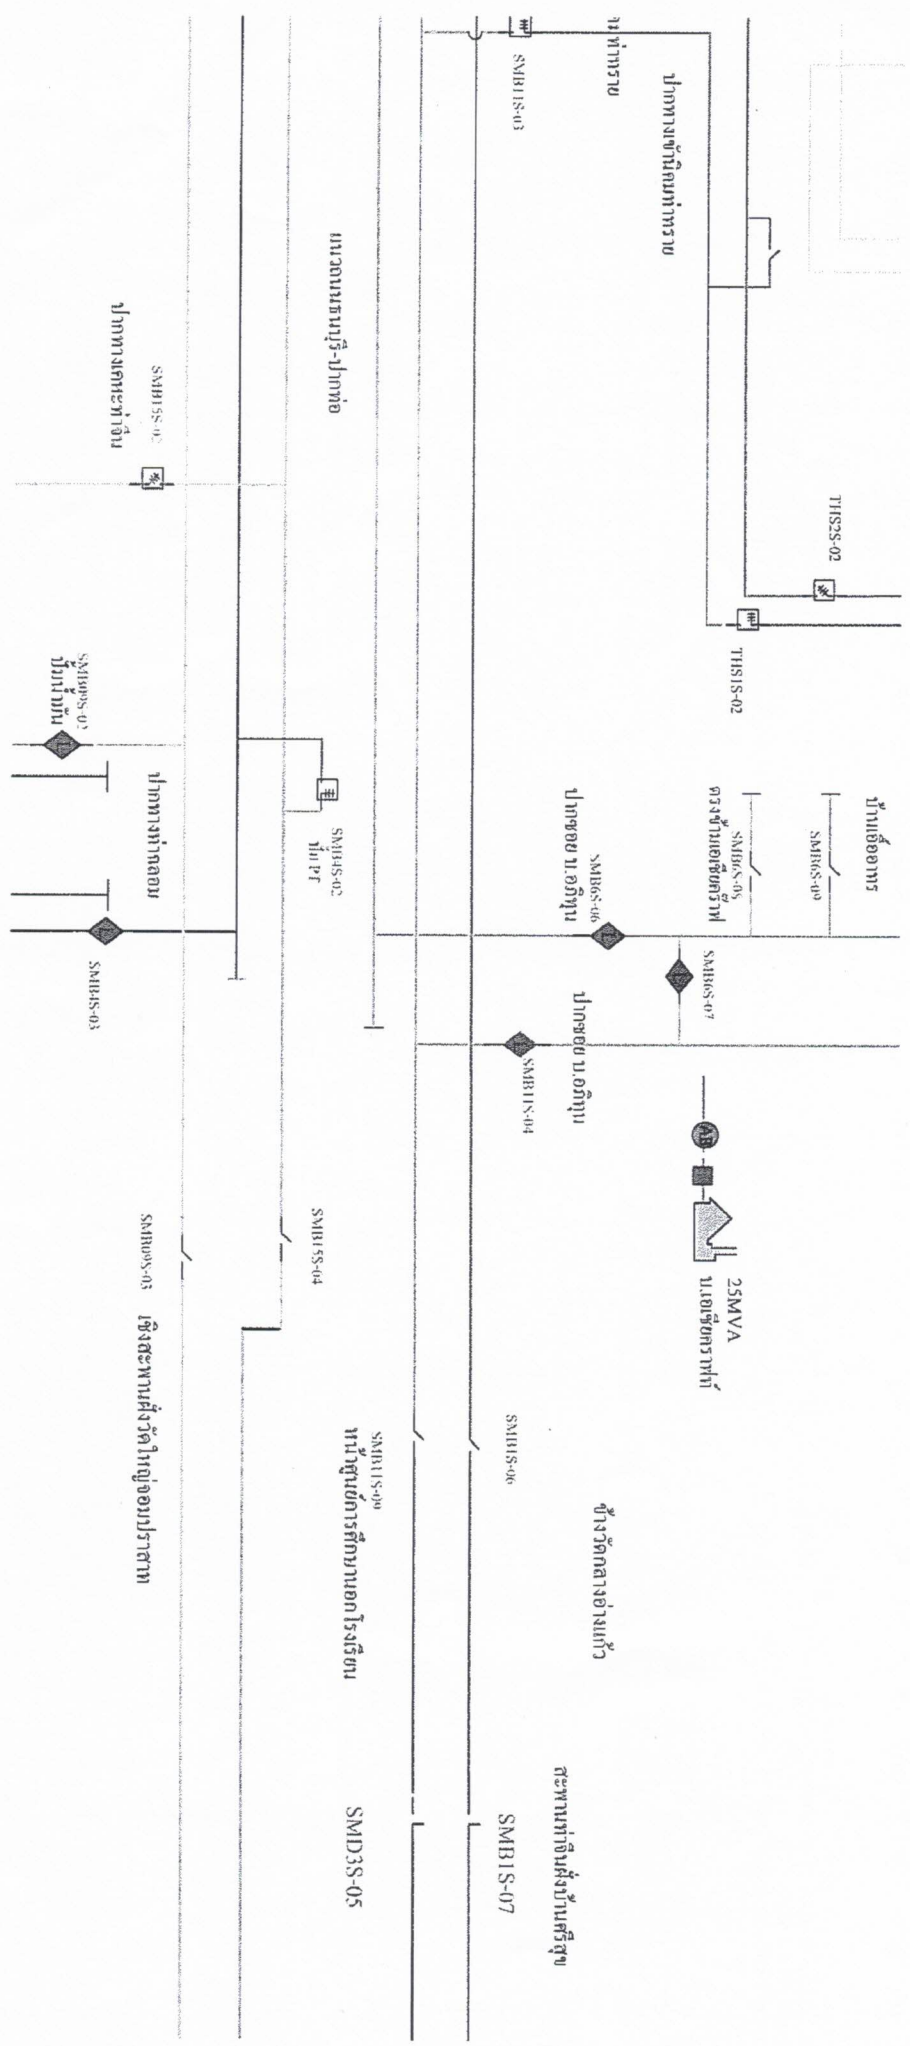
ปากทางเข้านิคมท่าทราย
นท่าทราย
SMB1S-03
THS2S-02
THS1S-02
ถนนนนทบุรี-ปากเกร็ด
SMB5S-02
ปากทางเทศบาลท่าอิฐ
SMB9S-02
ปั๊มน้ำมัน
SMB4S-02
ปั๊ม PT
ปากทางท่าคลอง
SMB1S-03
บ้านเชียงราก
SMB6S-09
SMB6S-05
ตรงข้ามบริษัทรถไฟ
SMB6S-06
ปากซอย ม.อภิญญา
SMB6S-07
ปากซอย ม.อภิญญา
SMB1S-04
25MVA
ม.เอเชียตรีทัศน์
SMB1S-04
SMB9S-03
เชิงสะพานฝั่งวัดใหญ่จอมปราสาท
SMB1S-06
SMB1S-06
หน้าศูนย์การศึกษานอกโรงเรียน
ข้างวัดกลางอ่างแก้ว
SMD3S-05
SMB1S-07
สะพานท่าขึ้นฝั่งบ้านศรีสุข